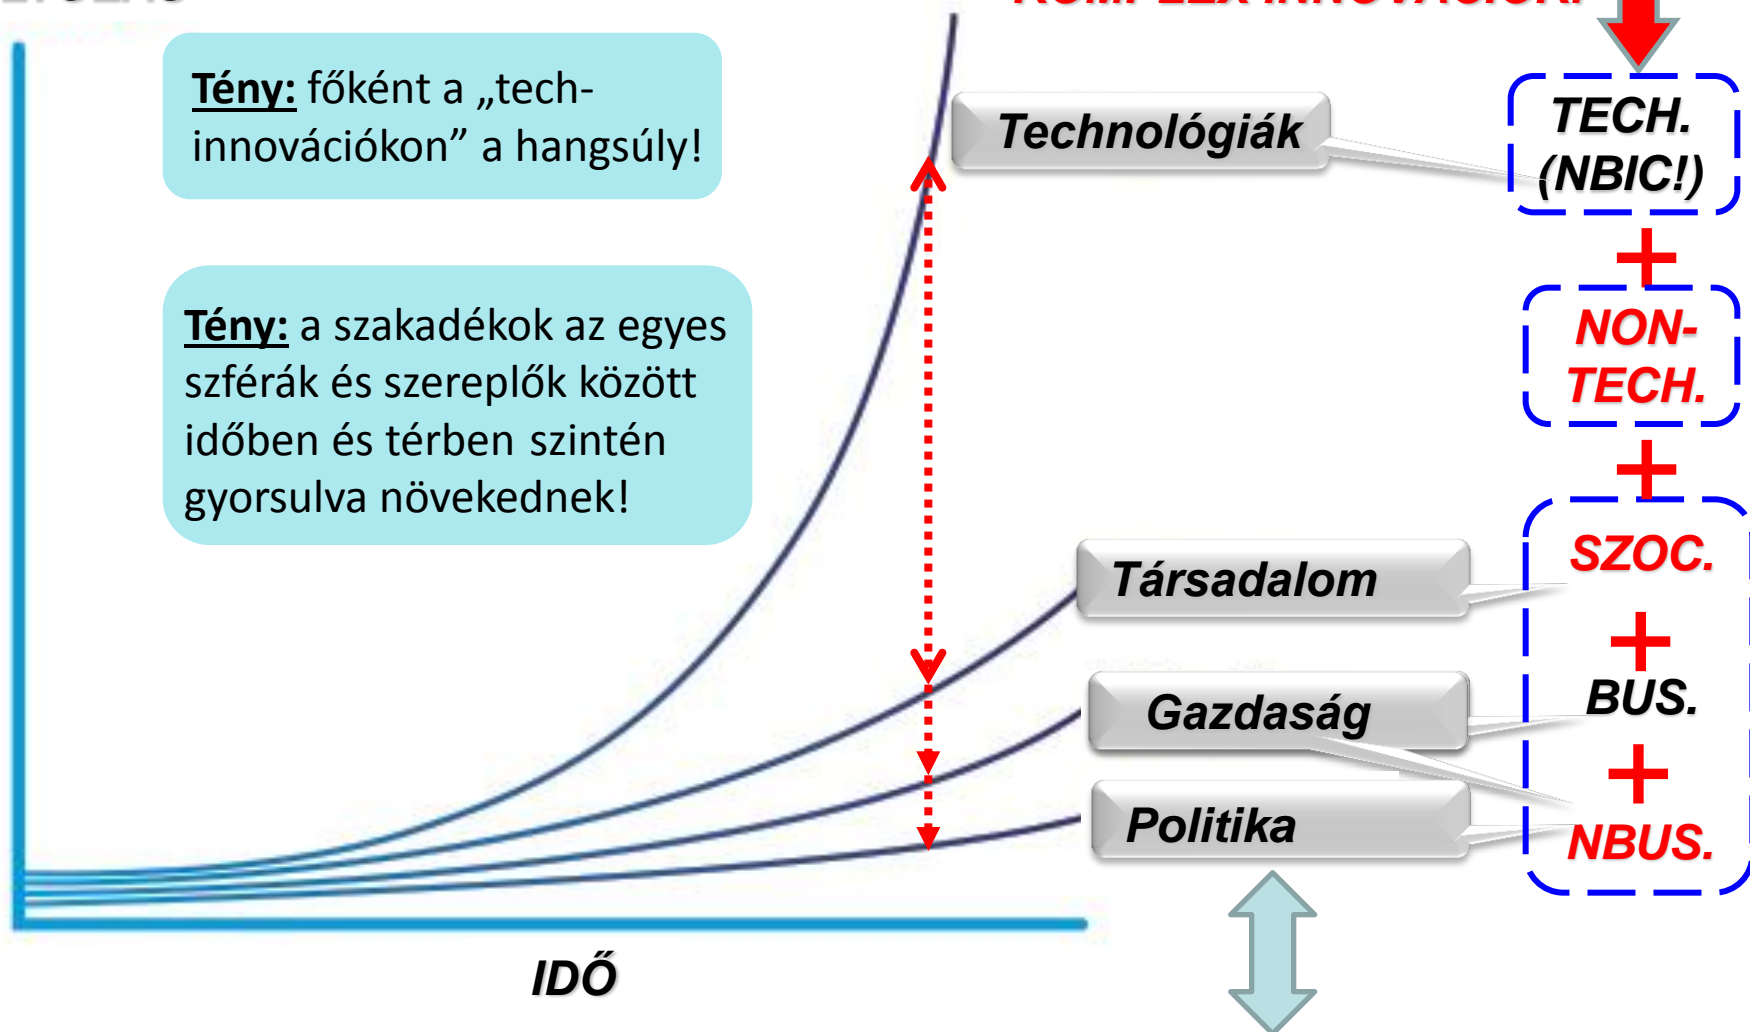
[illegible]

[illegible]

Tény: főként a „tech-innovációkon” a hangsúly!

Tény: a szakadékok az egyes szférák és szereplők között időben és térben szintén gyorsulva növekednek!

Technológiák

TECH. (NBIC!)

+

NON-TECH.

+

Társadalom

SZOC.

+

Gazdaság

BUS.

+

Politika

NBUS.

IDŐ